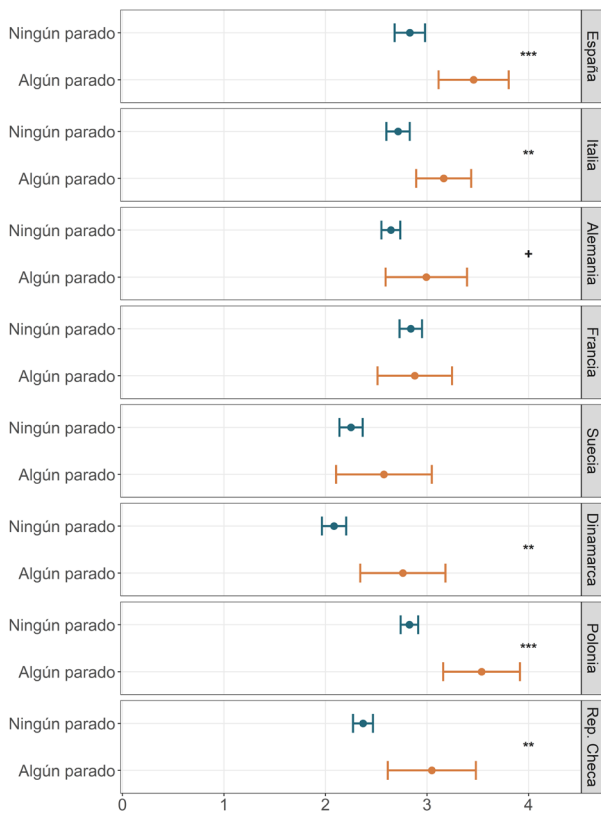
Ningún parado
Algún parado
***
España

Ningún parado
Algún parado
**
Italia

Ningún parado
Algún parado
+
Alemania

Ningún parado
Algún parado
Francia

Ningún parado
Algún parado
Suecia

Ningún parado
Algún parado
**
Dinamarca

Ningún parado
Algún parado
***
Polonia

Ningún parado
Algún parado
**
Rep. Checa

0 1 2 3 4